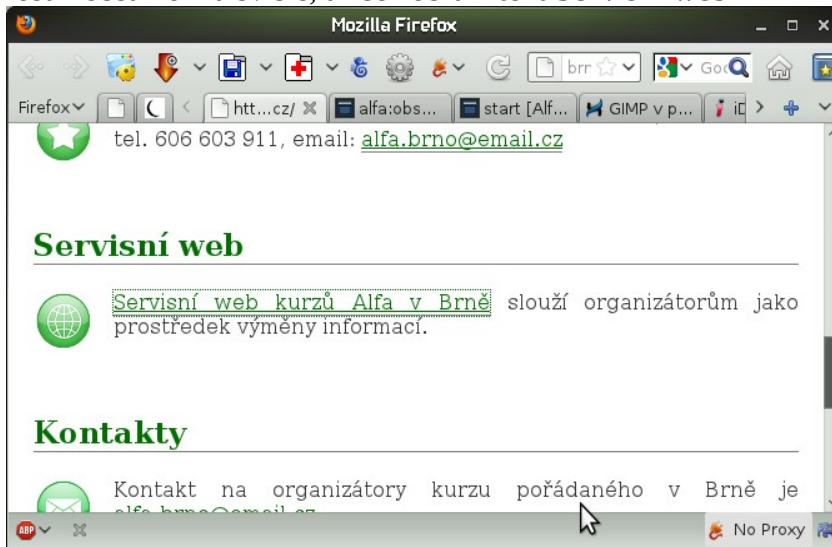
Mozilla Firefox

brr

Goo

Firefox

htt...cz/

alfa:obs...

start [Alf...

GIMP v p...

iD

tel. 606 603 911, email: alfa.brno@email.cz

Servisní web

Servisní web kurzů Alfa v Brně slouží organizátorům jako prostředek výměny informací.

Kontakty

Kontakt na organizátory kurzu pořádaného v Brně je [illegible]

No Proxy